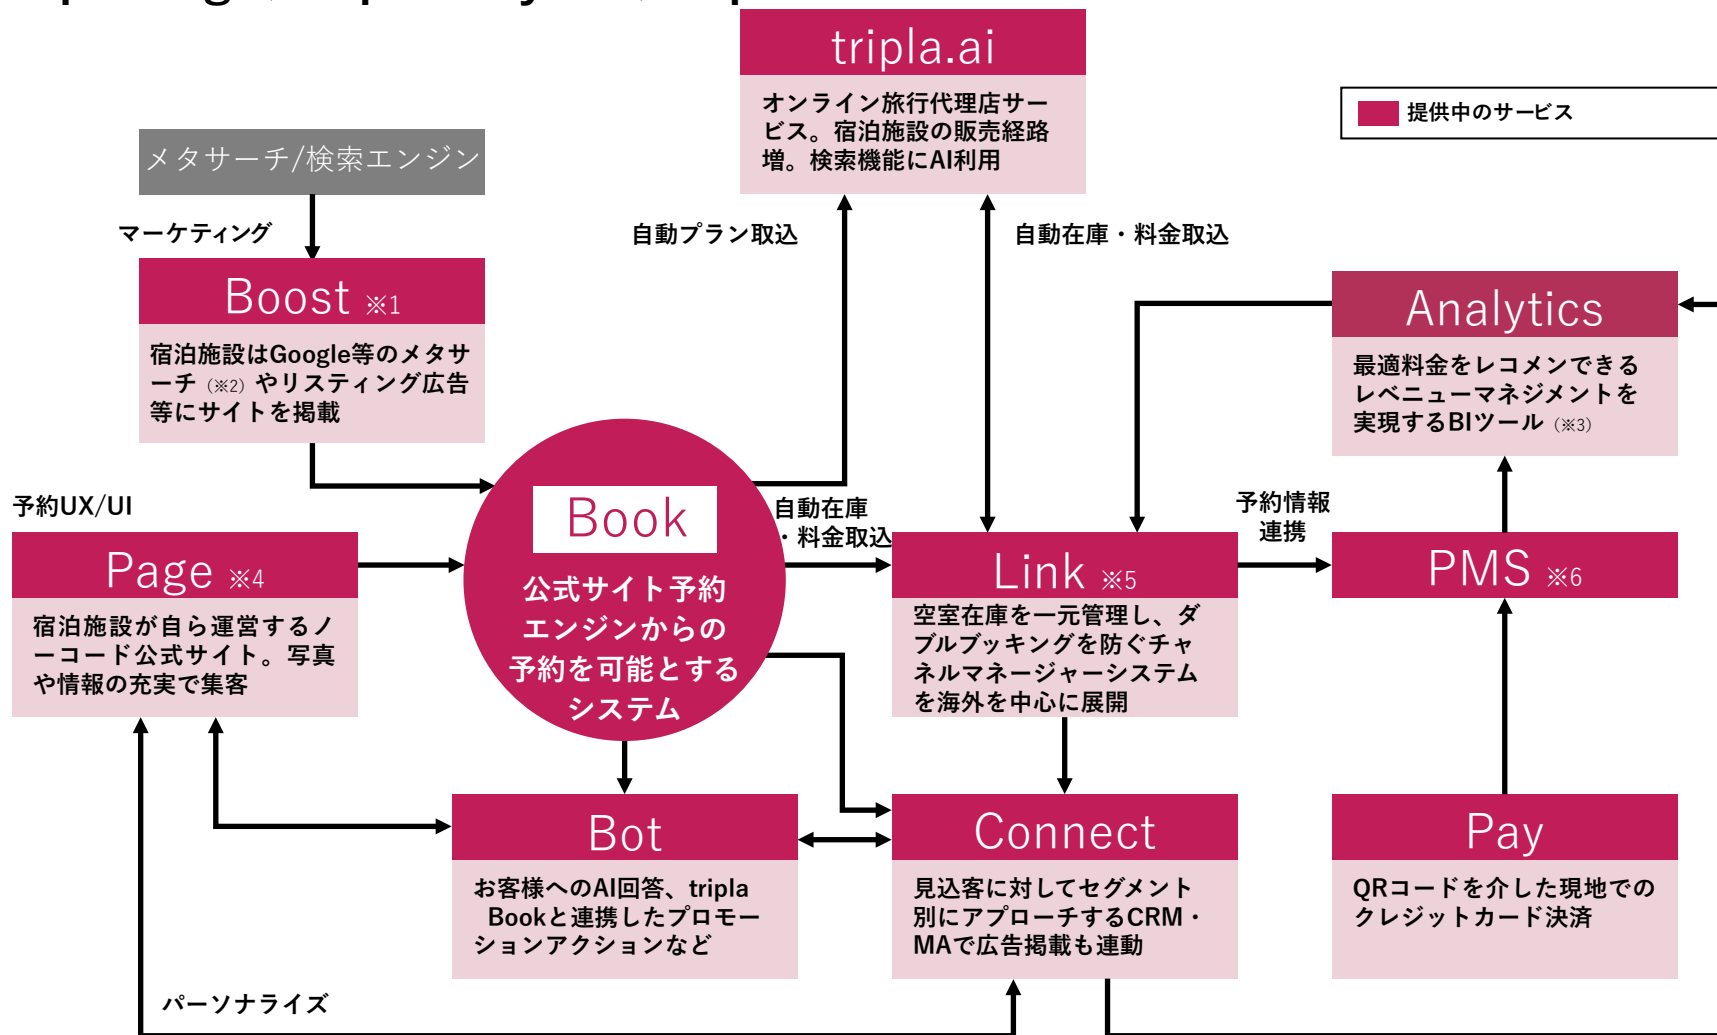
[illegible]

tripla.ai
オンライン旅行代理店サービス。宿泊施設の販売経路増。検索機能にAI利用

提供中のサービス

メタサーチ/検索エンジン

マーケティング

自動プラン取込

自動在庫・料金取込

Boost ※1
宿泊施設はGoogle等のメタサーチ（※2）やリスティング広告等にサイトを掲載

Analytics
最適料金をレコメンできるレベニューマネジメントを実現するBIツール（※3）

予約UX/UI

Book
公式サイト予約エンジンからの予約を可能とするシステム

自動在庫・料金取込

予約情報連携

Page ※4
宿泊施設が自ら運営するノーコード公式サイト。写真や情報の充実で集客

Link ※5
空室在庫を一元管理し、ダブルブッキングを防ぐチャネルマネージャーシステムを海外を中心に展開

PMS ※6

Bot
お客様へのAI回答、tripla Bookと連携したプロモーションアクションなど

Connect
見込客に対してセグメント別にアプローチするCRM・MAで広告掲載も連動

Pay
QRコードを介した現地でのクレジットカード決済

パーソナライズ